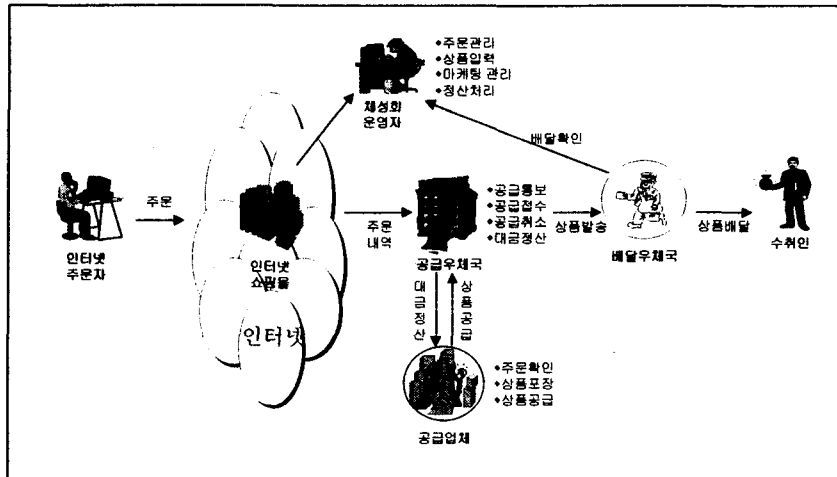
•주문관리
•상품입력
•마케팅 관리
•정산처리

체성회
운영자

배달확인

인터넷
주문자

주문

인터넷
쇼핑몰

인터넷

주문
내역

•공급통보
•공급접수
•공급취소
•대금정산

공급우체국

상품발송

배달우체국

상품배달

수취인

대금정산

상품공급

•주문확인
•상품포장
•상품공급

공급업체